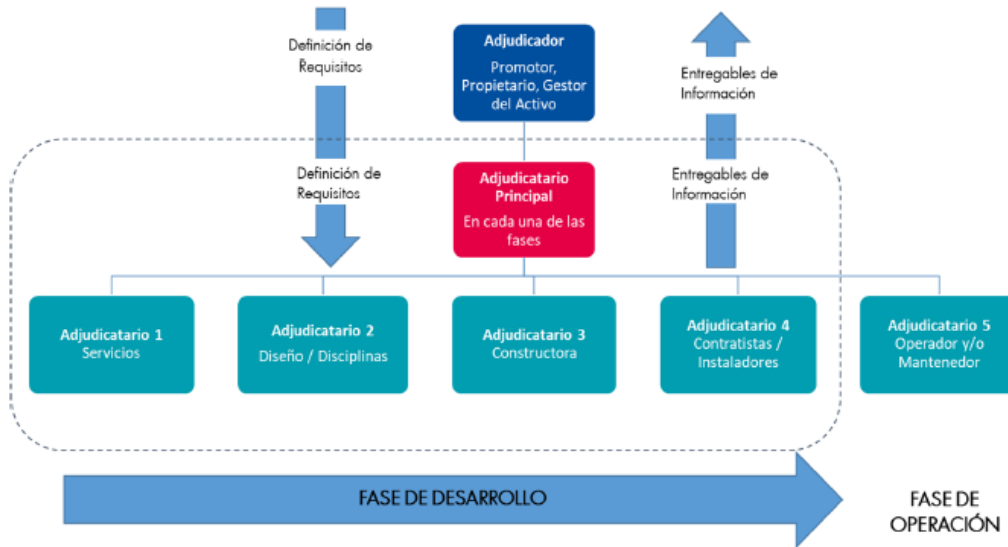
Definición de Requisitos

Adjudicador

Promotor, Propietario, Gestor del Activo

Entregables de Información

Definición de Requisitos

Adjudicatario Principal

En cada una de las fases

Entregables de Información

Adjudicatario 1
Servicios

Adjudicatario 2
Diseño / Disciplinas

Adjudicatario 3
Constructora

Adjudicatario 4
Contratistas / Instaladores

Adjudicatario 5
Operador y/o Mantenedor

FASE DE DESARROLLO

FASE DE OPERACIÓN